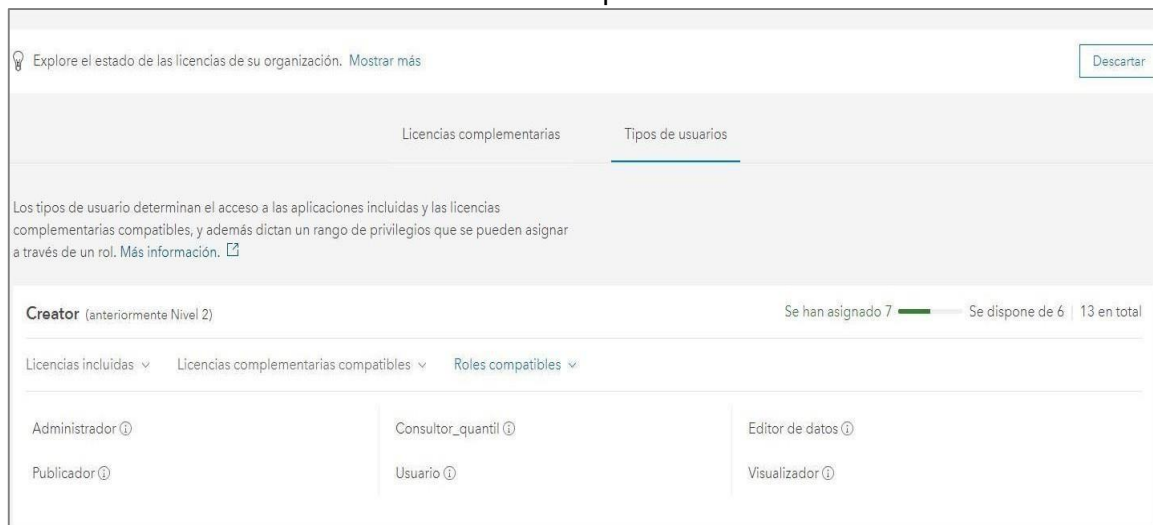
Explore el estado de las licencias de su organización. Mostrar más

Descartar

Licencias complementarias

Tipos de usuarios

Los tipos de usuario determinan el acceso a las aplicaciones incluidas y las licencias complementarias compatibles, y además dictan un rango de privilegios que se pueden asignar a través de un rol. Más información.

Creator (anteriormente Nivel 2)

Se han asignado 7 Se dispone de 6 | 13 en total

Licencias incluidas

Licencias complementarias compatibles

Roles compatibles

Administrador

Consultor_quantil

Editor de datos

Publicador

Usuario

Visualizador